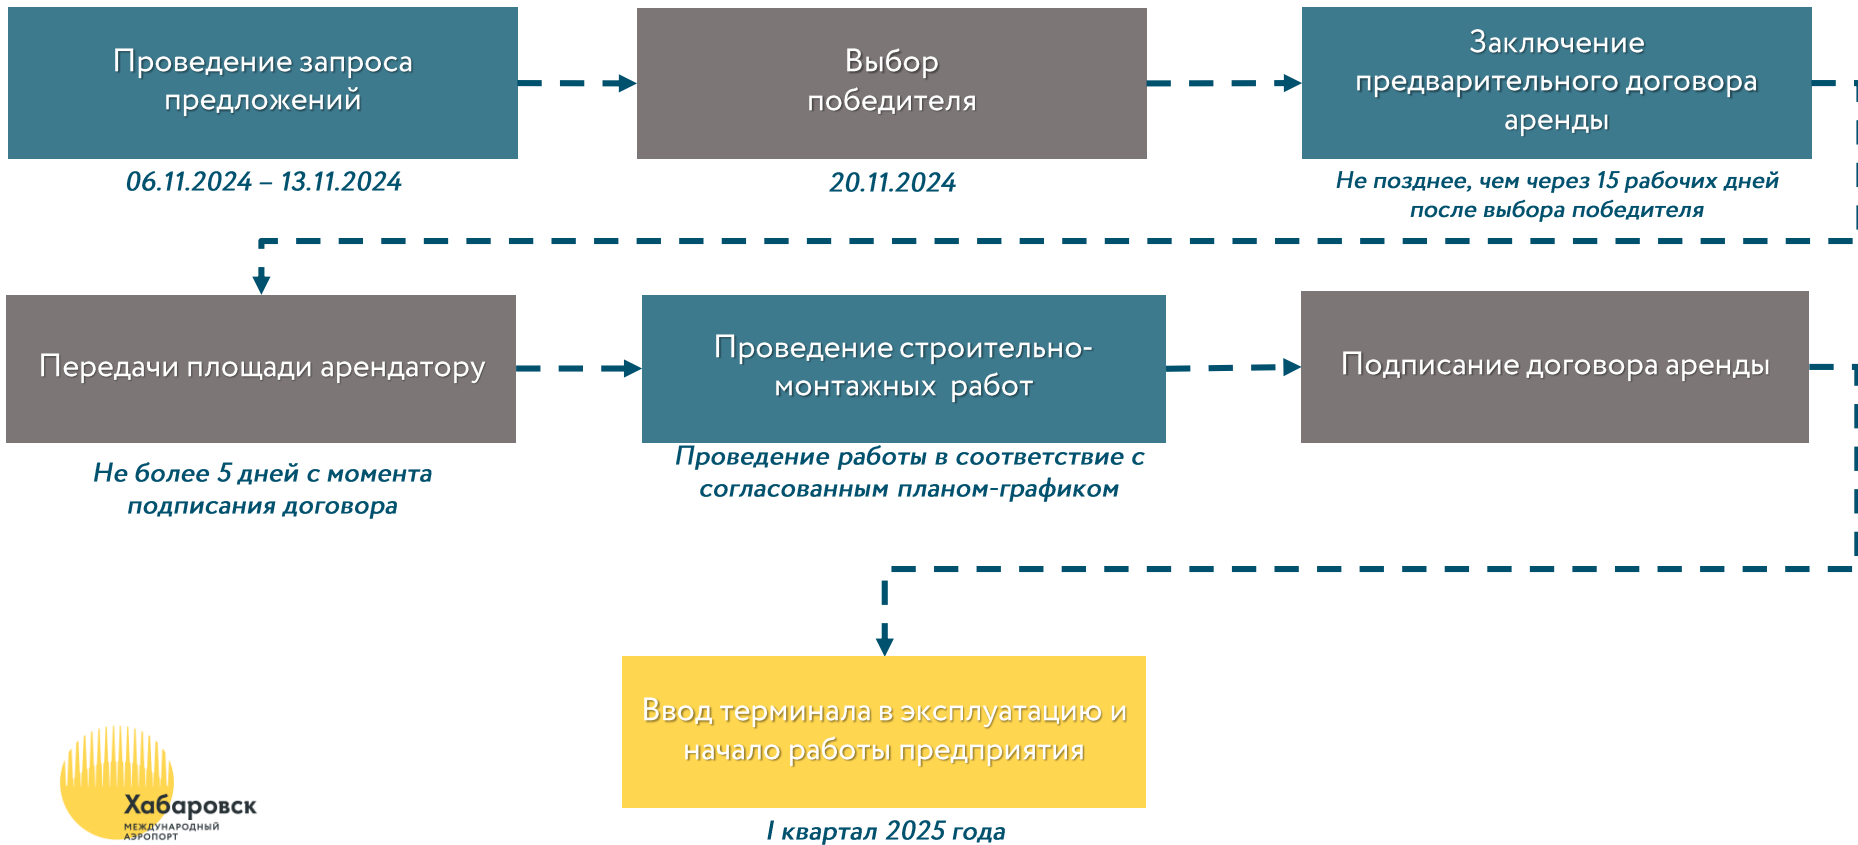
Проведение запроса предложений

06.11.2024 – 13.11.2024

Выбор победителя

20.11.2024

Заключение предварительного договора аренды

Не позднее, чем через 15 рабочих дней после выбора победителя

Передачи площади арендатору

Не более 5 дней с момента подписания договора

Проведение строительно-монтажных работ

Проведение работы в соответствие с согласованным планом-графиком

Подписание договора аренды

Ввод терминала в эксплуатацию и начало работы предприятия

I квартал 2025 года

Хабаровск
МЕЖДУНАРОДНЫЙ АЭРОПОРТ